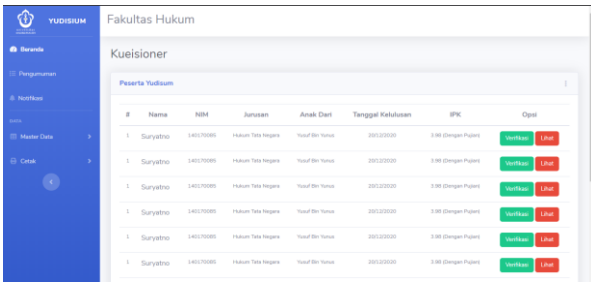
YUDISIUM

Beranda

Pengumuman

Notifikasi

Data

Master Data

Cetak

Fakultas Hukum

Kueisioner

Peserta Yudisium

| # | Nama | NIM | Jurusan | Anak Dari | Tanggal Kelulusan | IPK | Opsi |
|---|---|---|---|---|---|---|---|
| 1 | Suryatno | 140170085 | Hukum Tata Negara | Yusuf Bin Yunus | 20/12/2020 | 3.90 (Dengan Pujian) | Verifikasi Lihat |
| 1 | Suryatno | 140170085 | Hukum Tata Negara | Yusuf Bin Yunus | 20/12/2020 | 3.90 (Dengan Pujian) | Verifikasi Lihat |
| 1 | Suryatno | 140170085 | Hukum Tata Negara | Yusuf Bin Yunus | 20/12/2020 | 3.90 (Dengan Pujian) | Verifikasi Lihat |
| 1 | Suryatno | 140170085 | Hukum Tata Negara | Yusuf Bin Yunus | 20/12/2020 | 3.90 (Dengan Pujian) | Verifikasi Lihat |
| 1 | Suryatno | 140170085 | Hukum Tata Negara | Yusuf Bin Yunus | 20/12/2020 | 3.90 (Dengan Pujian) | Verifikasi Lihat |
| 1 | Suryatno | 140170085 | Hukum Tata Negara | Yusuf Bin Yunus | 20/12/2020 | 3.90 (Dengan Pujian) | Verifikasi Lihat |